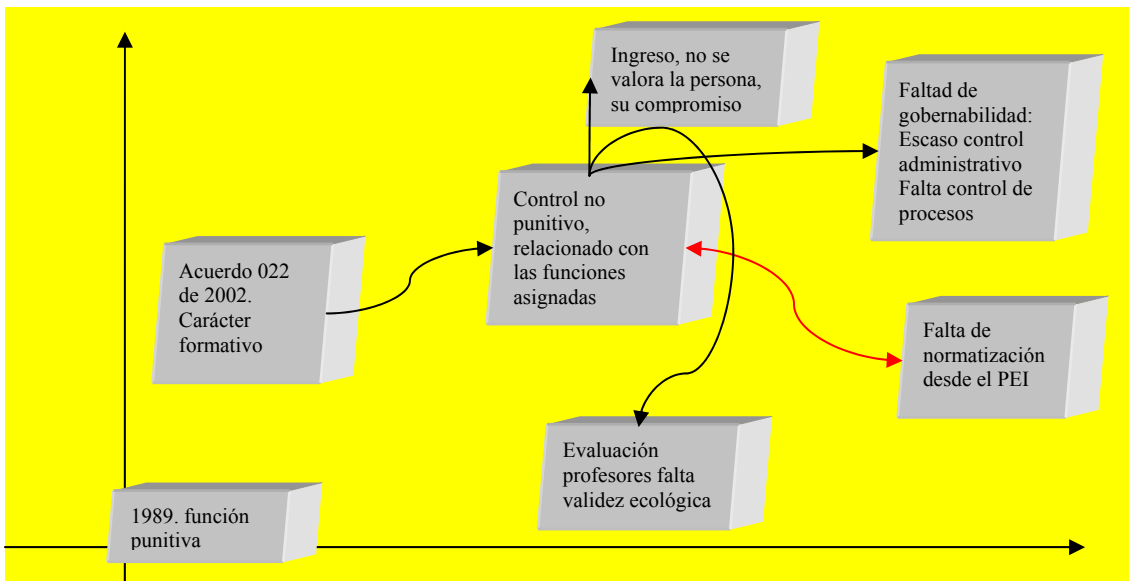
Ingreso, no se valora la persona, su compromiso

Faltad de gobernabilidad: Escaso control administrativo Falta control de procesos

Control no punitivo, relacionado con las funciones asignadas

Acuerdo 022 de 2002. Carácter formativo

Falta de normatización desde el PEI

Evaluación profesores falta validez ecológica

1989. función punitiva